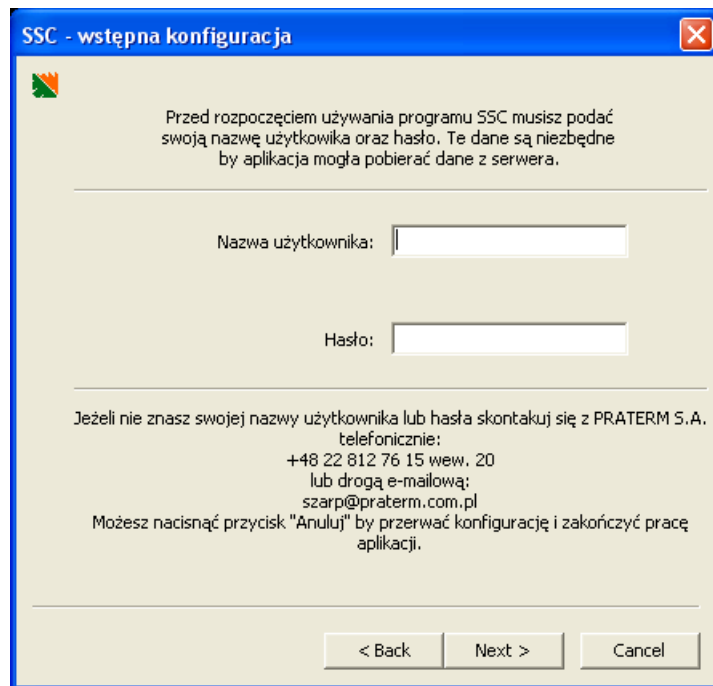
SSC - wstępna konfiguracja

Przed rozpoczęciem używania programu SSC musisz podać swoją nazwę użytkownika oraz hasło. Te dane są niezbędne by aplikacja mogła pobierać dane z serwera.

Nazwa użytkownika:

Hasło:

Jeżeli nie znasz swojej nazwy użytkownika lub hasła skontakuj się z PRATERM S.A.
telefonicznie:
+48 22 812 76 15 wew. 20
lub drogą e-mailową:
szarp@praterm.com.pl
Możesz nacisnąć przycisk "Anuluj" by przerwać konfigurację i zakończyć pracę aplikacji.

< Back
Next >
Cancel